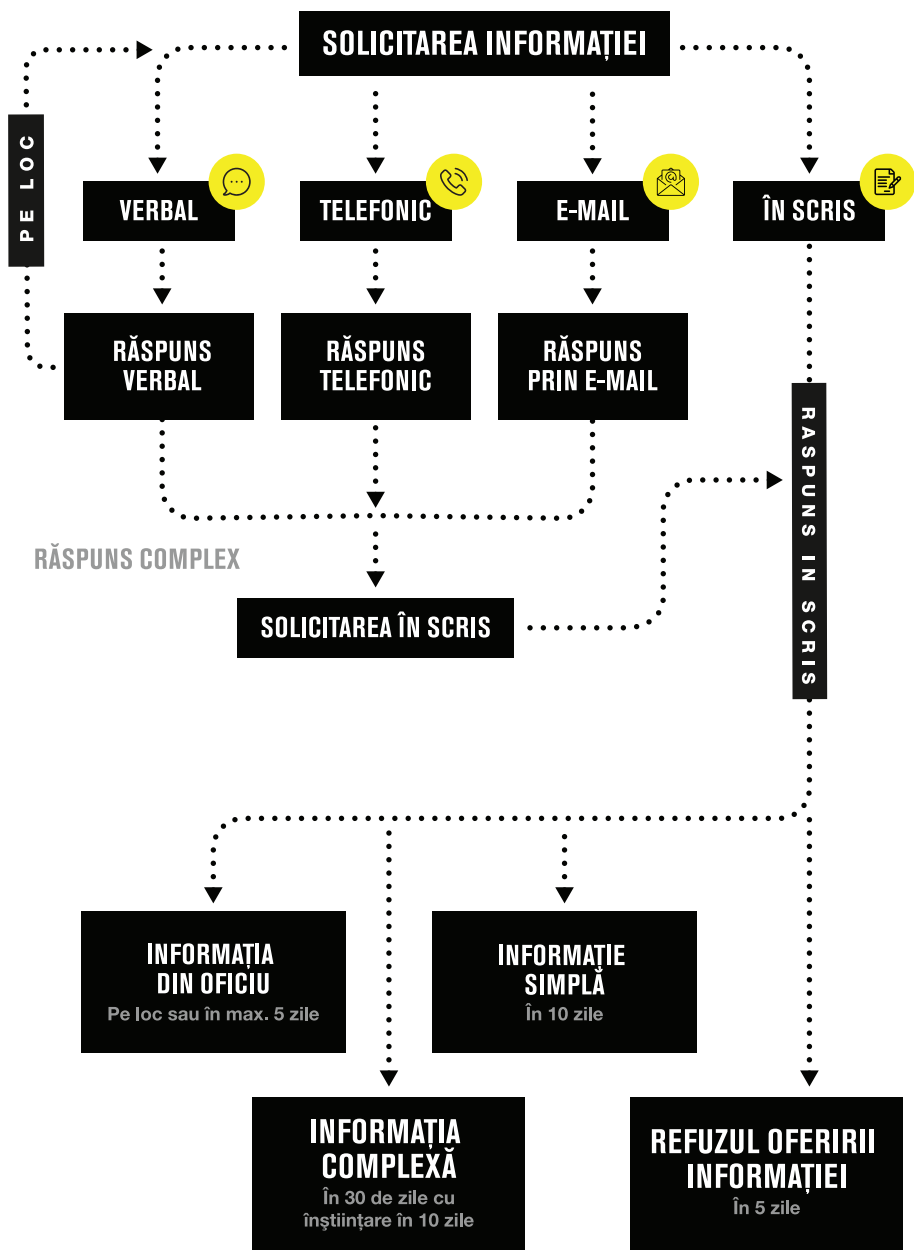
SOLICITAREA INFORMAȚIEI

PE LOC

VERBAL

TELEFONIC

E-MAIL

ÎN SCRIS

RĂSPUNS VERBAL

RĂSPUNS TELEFONIC

RĂSPUNS PRIN E-MAIL

RĂSPUNS IN SCRIS

RĂSPUNS COMPLEX

SOLICITAREA ÎN SCRIS

INFORMAȚIA DIN OFICIU
Pe loc sau în max. 5 zile

INFORMAȚIE SIMPLĂ
În 10 zile

INFORMAȚIA COMPLEXĂ
În 30 de zile cu înștiințare în 10 zile

REFUZUL OFERIRII INFORMAȚIEI
În 5 zile